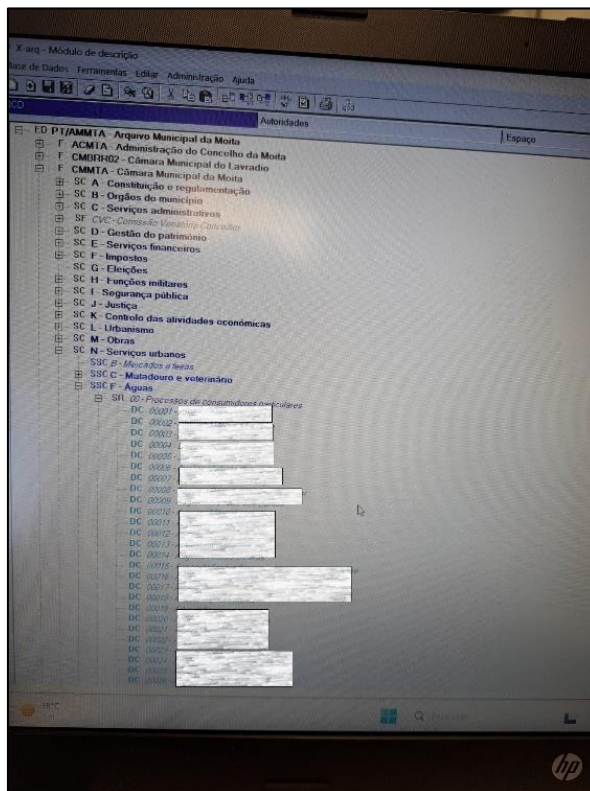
X-arq - Módulo de descrição

Base de Dados Ferramentas Editar Administração Ajuda

Autoridades

Espaço

ED PT/AMMTA - Arquivo Municipal da Moita
F ACMTA - Administração do Concelho da Moita
F CMBRH02 - Câmara Municipal do Lavradio
F CMMTA - Câmara Municipal da Moita
SC A - Constituição e regulamentação
SC B - Orgãos do município
SC C - Serviços administrativos
SF CVC - Comissão Venatória Concelhia
SC D - Gestão do património
SC E - Serviços financeiros
SC F - Impostos
SC G - Eleições
SC H - Funções militares
SC I - Segurança pública
SC J - Justiça
SC K - Controlo das atividades económicas
SC L - Urbanismo
SC M - Obras
SC N - Serviços urbanos
SSC B - Mercados e feiras
SSC C - Matadouro e veterinário
SSC F - Águas
SR 00 - Processos de consumidores particulares
DC 00001 -
DC 00002 -
DC 00003 -
DC 00004 -
DC 00005 -
DC 00006 -
DC 00007 -
DC 00008 -
DC 00009 -
DC 00010 -
DC 00011 -
DC 00012 -
DC 00013 -
DC 00014 -
DC 00015 -
DC 00016 -
DC 00017 -
DC 00018 -
DC 00019 -
DC 00020 -
DC 00021 -
DC 00022 -
DC 00023 -
DC 00024 -
DC 00025 -
DC 00026 -

18°C

Q Pesquisar

hp